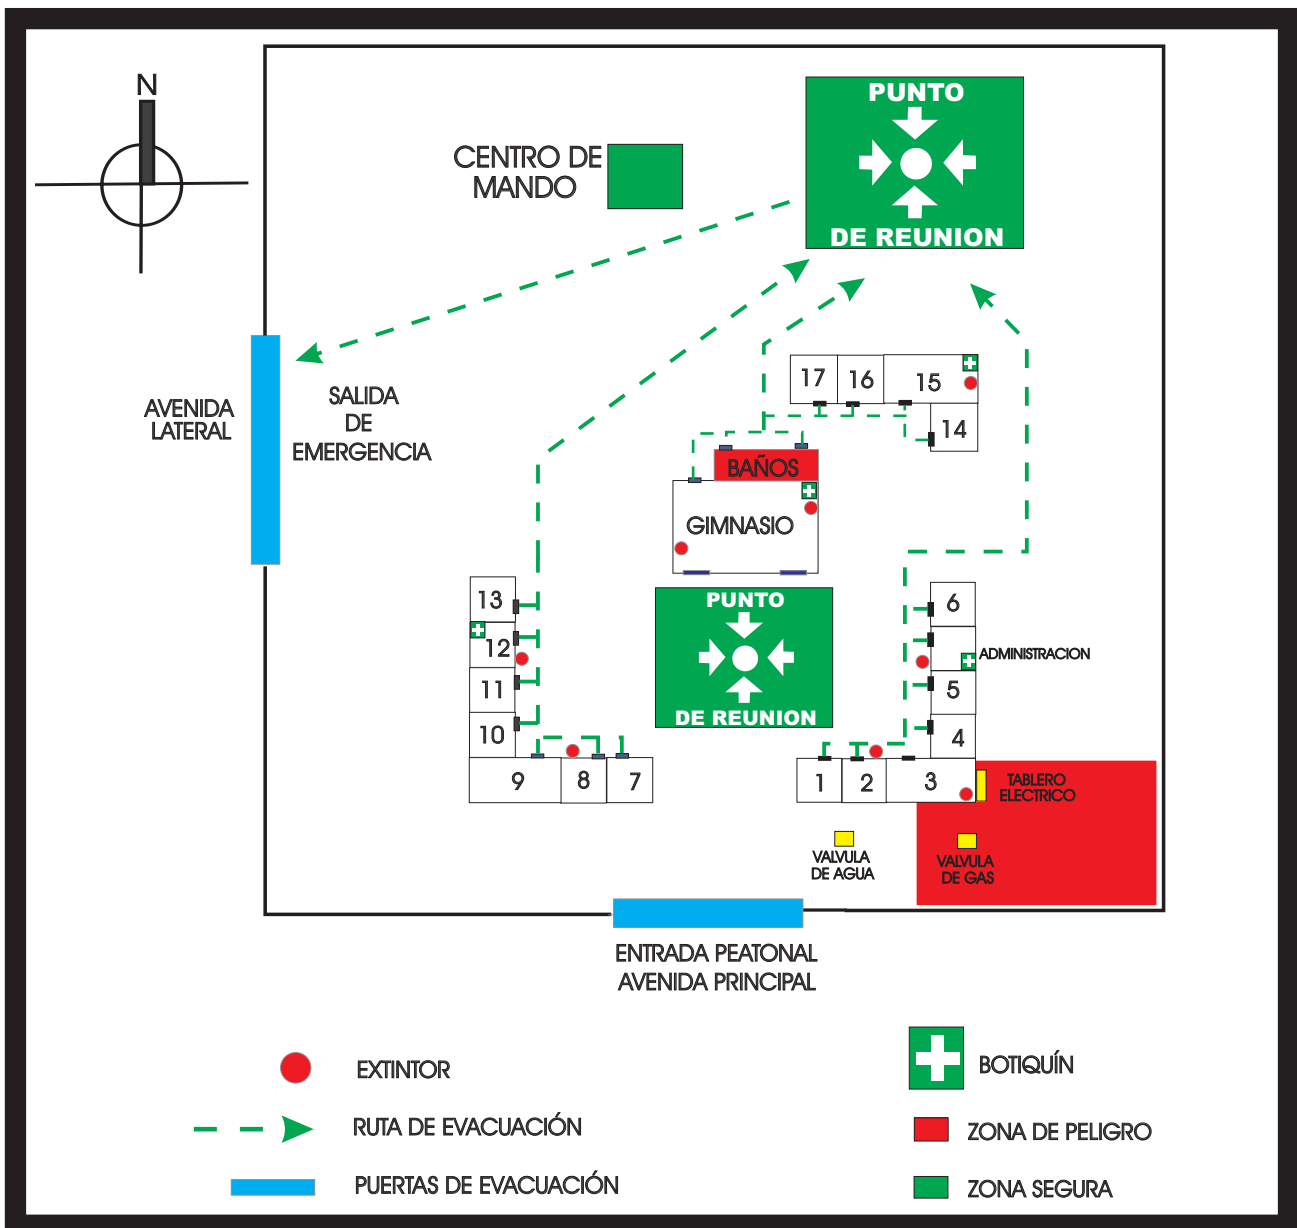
N

CENTRO DE MANDO

PUNTO DE REUNION

AVENIDA LATERAL

SALIDA DE EMERGENCIA

17 16 15

14

BAÑOS

GIMNASIO

13

12

11

10

9 8 7

PUNTO DE REUNION

6

ADMINISTRACION

5

4

1 2 3

TABLERO ELECTRICO

VALVULA DE AGUA

VALVULA DE GAS

ENTRADA PEATONAL AVENIDA PRINCIPAL

EXTINTOR

RUTA DE EVACUACIÓN

PUERTAS DE EVACUACIÓN

BOTIQUÍN

ZONA DE PELIGRO

ZONA SEGURA